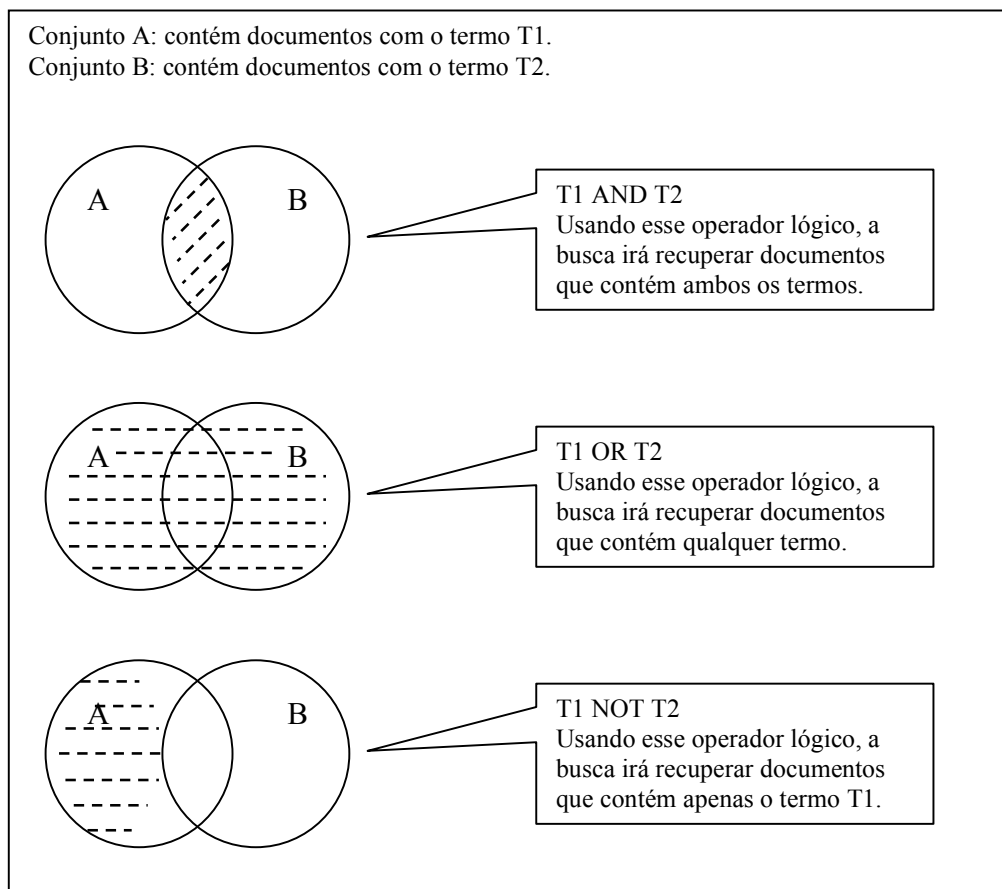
Conjunto A: contém documentos com o termo T1.
Conjunto B: contém documentos com o termo T2.

A

B

T1 AND T2
Usando esse operador lógico, a busca irá recuperar documentos que contém ambos os termos.

A

B

T1 OR T2
Usando esse operador lógico, a busca irá recuperar documentos que contém qualquer termo.

A

B

T1 NOT T2
Usando esse operador lógico, a busca irá recuperar documentos que contém apenas o termo T1.